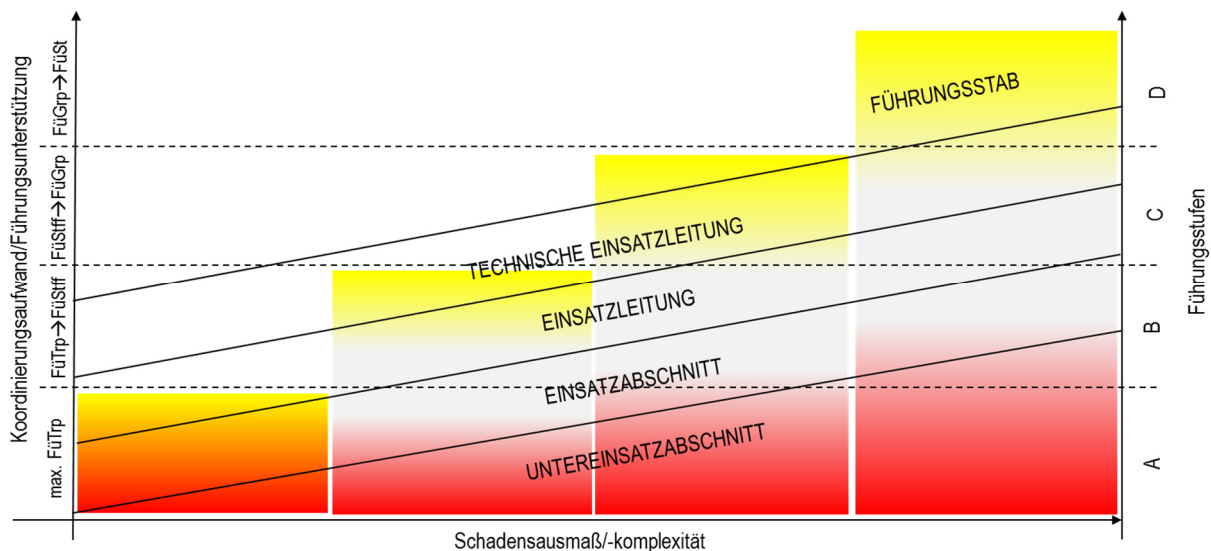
Koordinierungsaufwand/Führungsunterstützung

FüGrp→FüSt

FüStff→FüGrp

FüTrp→FüStff

max. FüTrp

FÜHRUNGSSTAB

TECHNISCHE EINSATZLEITUNG

EINSATZLEITUNG

EINSATZABSCHNITT

UNTEREINSATZABSCHNITT

D

C

B

A

Führungsstufen

Schadensausmaß/-komplexität